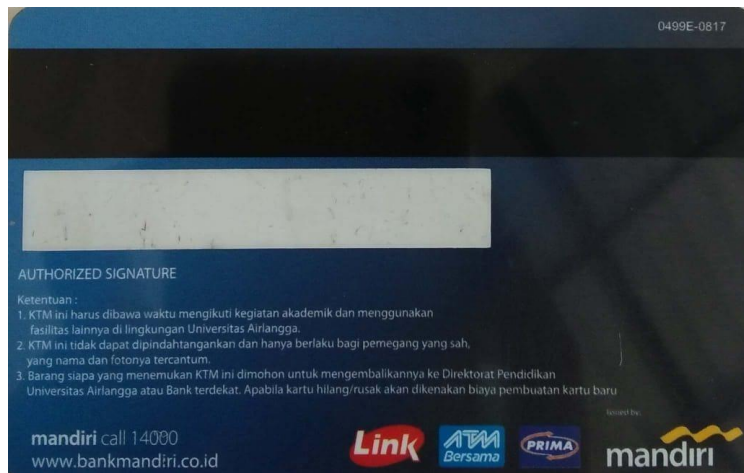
0499E-0817

AUTHORIZED SIGNATURE

Ketentuan :
1. KTM ini harus dibawa waktu mengikuti kegiatan akademik dan menggunakan fasilitas lainnya di lingkungan Universitas Airlangga.
2. KTM ini tidak dapat dipindahtangankan dan hanya berlaku bagi pemegang yang sah, yang nama dan fotonya tercantum.
3. Barang siapa yang menemukan KTM ini dimohon untuk mengembalikannya ke Direktorat Pendidikan Universitas Airlangga atau Bank terdekat. Apabila kartu hilang/rusak akan dikenakan biaya pembuatan kartu baru

Issued by:

mandiri call 14000
www.bankmandiri.co.id

Link ATM Bersama PRIMA mandiri